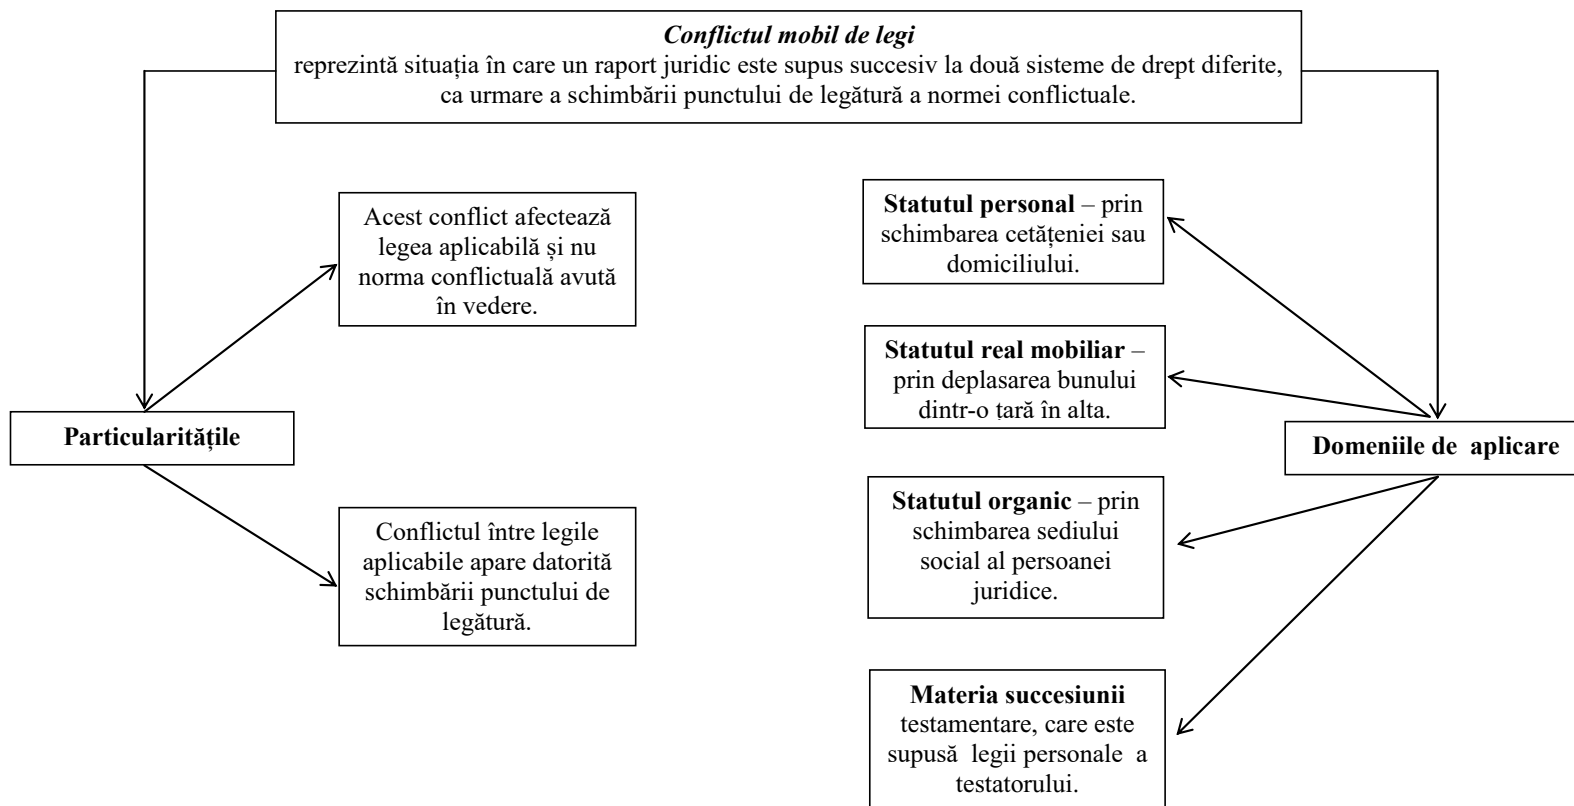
Conflictul mobil de legi
reprezintă situația în care un raport juridic este supus succesiv la două sisteme de drept diferite, ca urmare a schimbării punctului de legătură a normei conflictuale.

Particularitățile

Acest conflict afectează legea aplicabilă și nu norma conflictuală avută în vedere.

Conflictul între legile aplicabile apare datorită schimbării punctului de legătură.

Domeniile de aplicare

Statutul personal – prin schimbarea cetățeniei sau domiciliului.

Statutul real mobiliar – prin deplasarea bunului dintr-o tară în alta.

Statutul organic – prin schimbarea sediului social al persoanei juridice.

Materia succesiunii testamentare, care este supusă legii personale a testatorului.